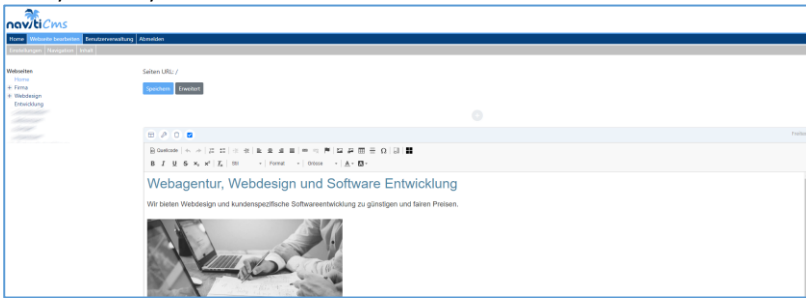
navitiCms

Home | Website bearbeiten | Benutzerverwaltung | Abmelden

Einstellungen | Übersetzen | Inhalt

Webseiten
Home
+ Firma
+ Webdesign
Entwicklung
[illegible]
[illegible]
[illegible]
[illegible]
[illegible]

Seiten URL: /

Speichern | Erweitert

Quellcode

B I U S $x_2$ $x^2$ $I_x$ | Stil | Format | Größe | A | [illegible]

Webagentur, Webdesign und Software Entwicklung

Wir bieten Webdesign und kundenspezifische Softwareentwicklung zu günstigen und fairen Preisen.